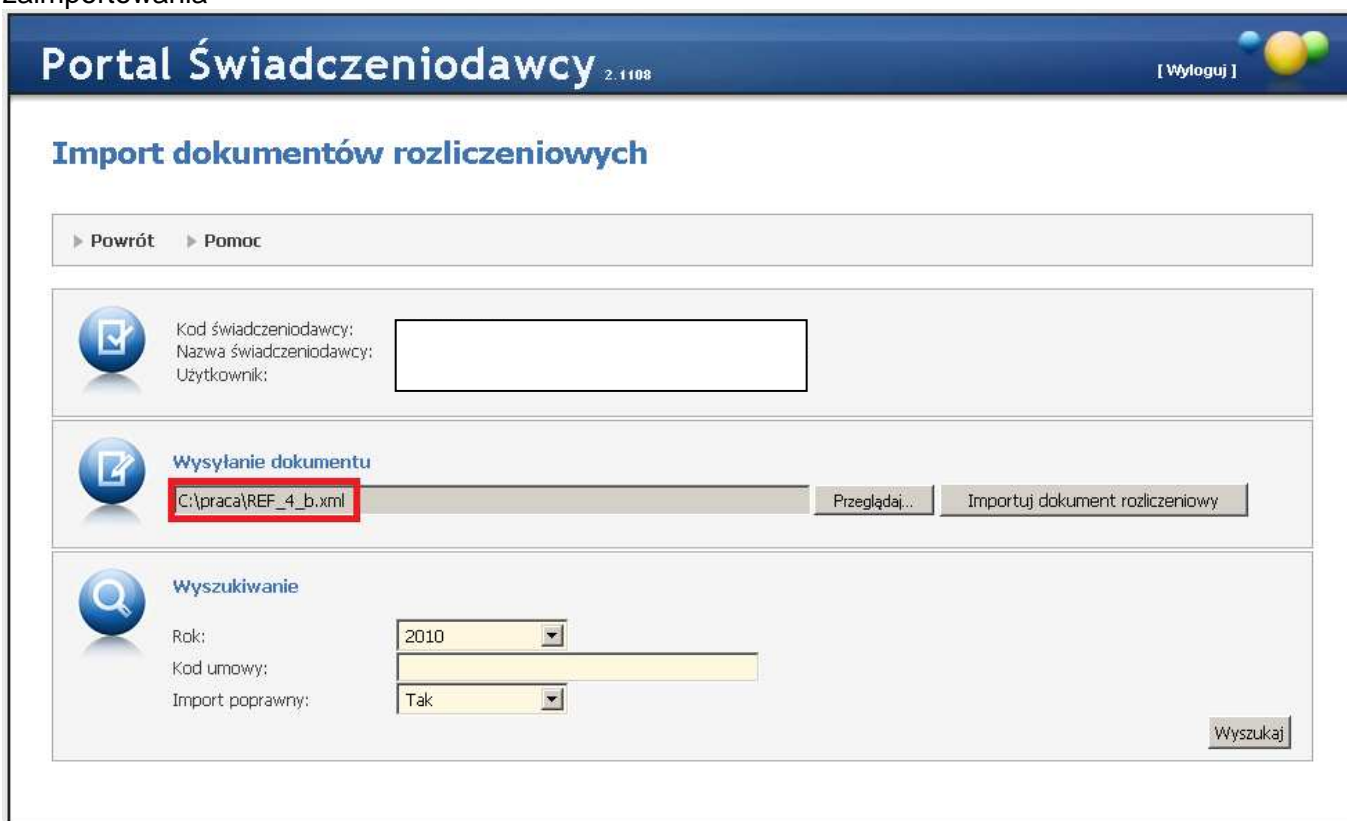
zaimportowania

Portal Świadczeniodawcy 2.1108

[ Wyloguj ]

Import dokumentów rozliczeniowych

Powrót Pomoc

Kod świadczeniodawcy:
Nazwa świadczeniodawcy:
Użytkownik:

Wysyłanie dokumentu

C:\praca\REF_4_b.xml

Przeglądaj...

Importuj dokument rozliczeniowy

Wyszukiwanie

Rok: 2010

Kod umowy:

Import poprawny: Tak

Wyszukaj